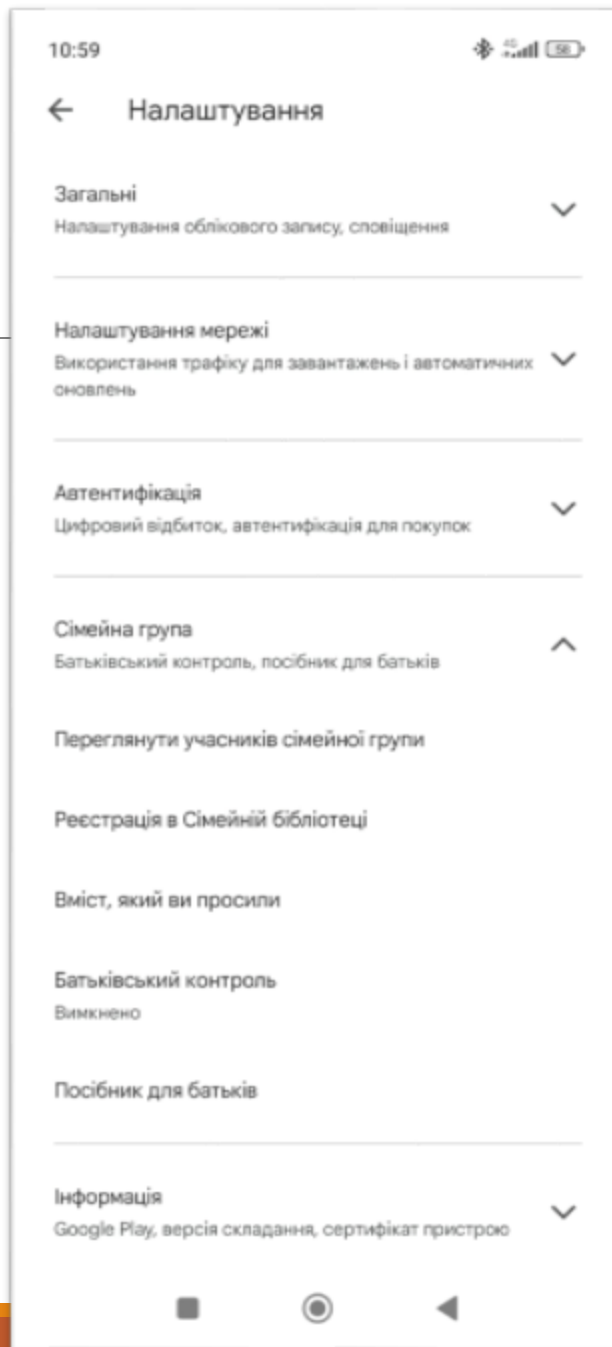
10:59

4G 58

Налаштування

Загальні
Налаштування облікового запису, сповіщення

Налаштування мережі
Використання трафіку для завантажень і автоматичних оновлень

Автентифікація
Цифровий відбиток, автентифікація для покупок

Сімейна група
Батьківський контроль, посібник для батьків

Переглянути учасників сімейної групи

Реєстрація в Сімейній бібліотеці

Вміст, який ви просили

Батьківський контроль
Вимкнено

Посібник для батьків

Інформація
Google Play, версія складання, сертифікат пристрою